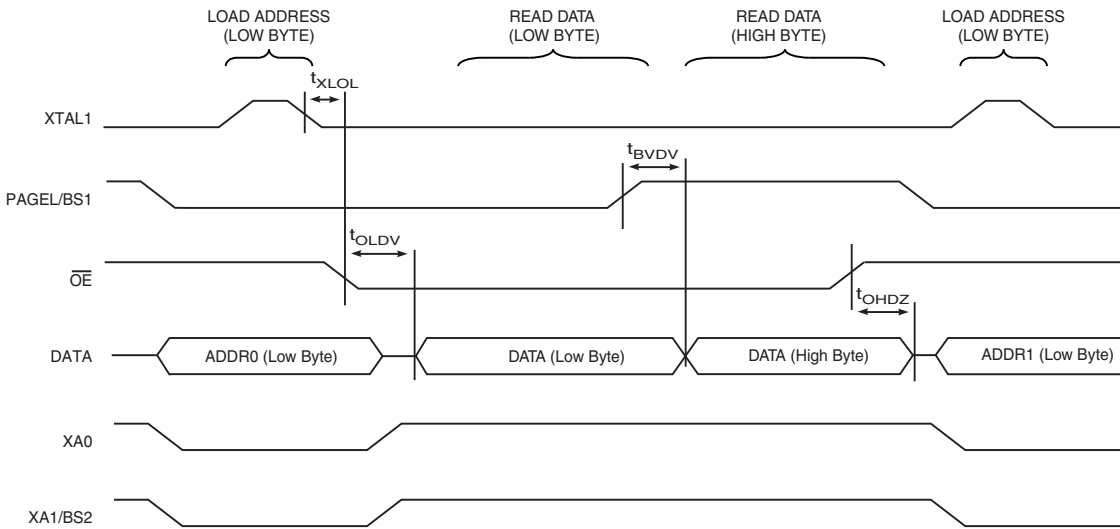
LOAD ADDRESS (LOW BYTE)

READ DATA (LOW BYTE)

READ DATA (HIGH BYTE)

LOAD ADDRESS (LOW BYTE)

$t_{XLOL}$

XTAL1

$t_{BVDV}$

PAGEL/BS1

$t_{OLDV}$

$\overline{OE}$

$t_{OHDZ}$

DATA

ADDR0 (Low Byte)

DATA (Low Byte)

DATA (High Byte)

ADDR1 (Low Byte)

XA0

XA1/BS2